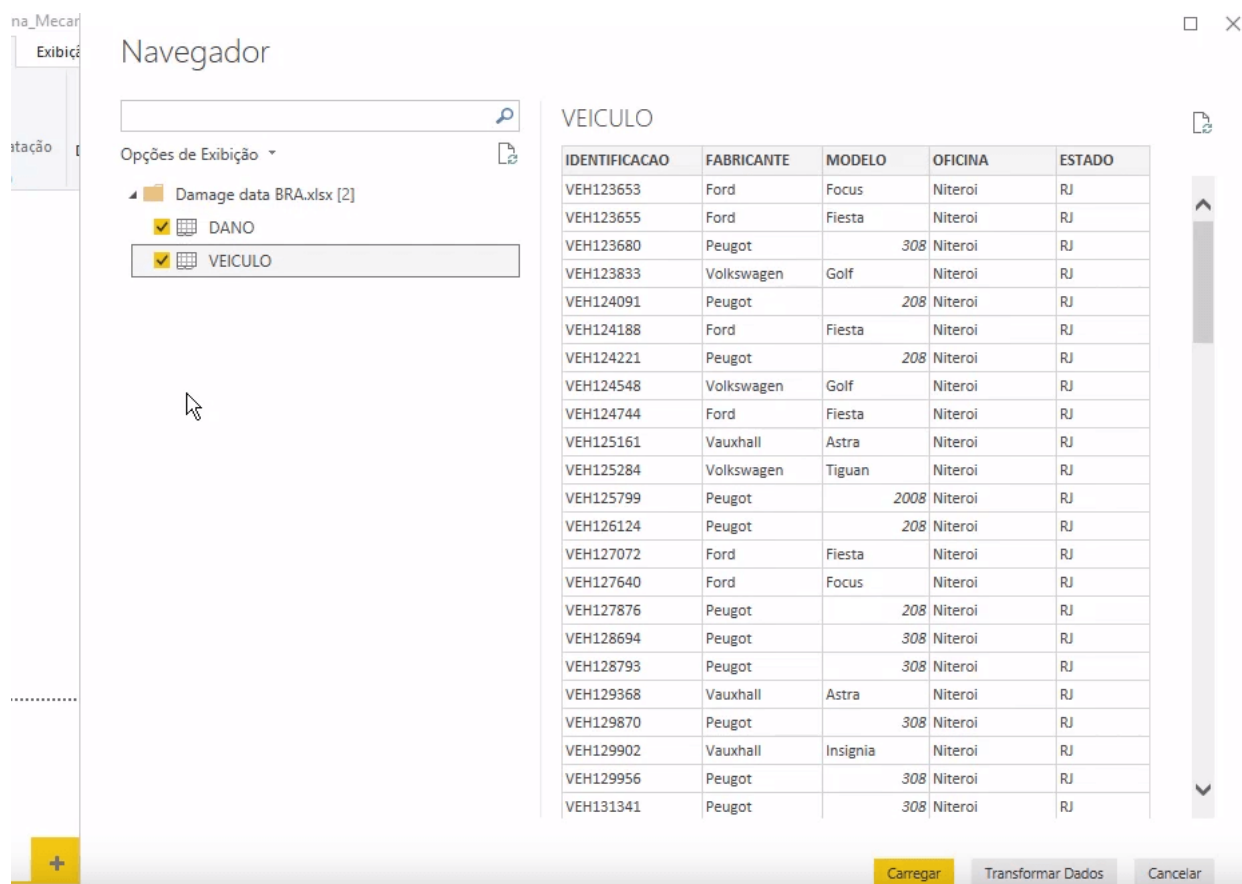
na_Mecar
Exibiçã
tação

Navegador

Opções de Exibição

Damage data BRA.xlsx [2]
DANO
VEICULO

VEICULO

| IDENTIFICACAO | FABRICANTE | MODELO | OFICINA | ESTADO |
|---|---|---|---|---|
| VEH123653 | Ford | Focus | Niteroi | RJ |
| VEH123655 | Ford | Fiesta | Niteroi | RJ |
| VEH123680 | Peugot | 308 | Niteroi | RJ |
| VEH123833 | Volkswagen | Golf | Niteroi | RJ |
| VEH124091 | Peugot | 208 | Niteroi | RJ |
| VEH124188 | Ford | Fiesta | Niteroi | RJ |
| VEH124221 | Peugot | 208 | Niteroi | RJ |
| VEH124548 | Volkswagen | Golf | Niteroi | RJ |
| VEH124744 | Ford | Fiesta | Niteroi | RJ |
| VEH125161 | Vauxhall | Astra | Niteroi | RJ |
| VEH125284 | Volkswagen | Tiguan | Niteroi | RJ |
| VEH125799 | Peugot | 2008 | Niteroi | RJ |
| VEH126124 | Peugot | 208 | Niteroi | RJ |
| VEH127072 | Ford | Fiesta | Niteroi | RJ |
| VEH127640 | Ford | Focus | Niteroi | RJ |
| VEH127876 | Peugot | 208 | Niteroi | RJ |
| VEH128694 | Peugot | 308 | Niteroi | RJ |
| VEH128793 | Peugot | 308 | Niteroi | RJ |
| VEH129368 | Vauxhall | Astra | Niteroi | RJ |
| VEH129870 | Peugot | 308 | Niteroi | RJ |
| VEH129902 | Vauxhall | Insignia | Niteroi | RJ |
| VEH129956 | Peugot | 308 | Niteroi | RJ |
| VEH131341 | Peugot | 308 | Niteroi | RJ |

Carregar
Transformar Dados
Cancelar